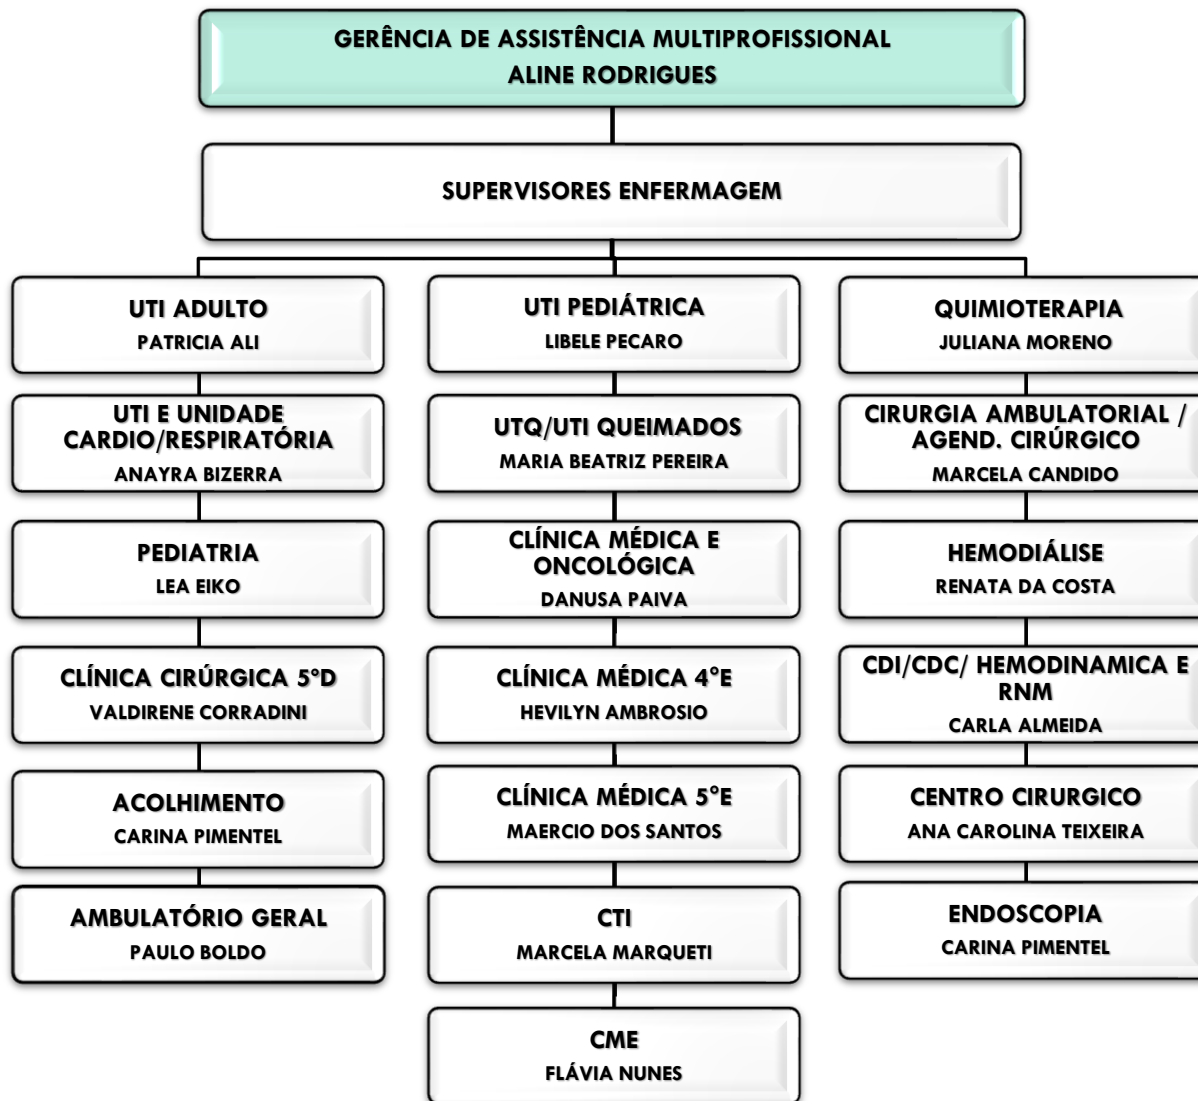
GERÊNCIA DE ASSISTÊNCIA MULTIPROFISSIONAL
ALINE RODRIGUES

SUPERVISORES ENFERMAGEM

UTI ADULTO
PATRICIA ALI

UTI E UNIDADE CARDIO/RESPIRATÓRIA
ANAYRA BIZERRA

PEDIATRIA
LEA EIKO

CLÍNICA CIRÚRGICA 5°D
VALDIRENE CORRADINI

ACOLHIMENTO
CARINA PIMENTEL

AMBULATÓRIO GERAL
PAULO BOLDO

UTI PEDIÁTRICA
LIBELE PECARO

UTQ/UTI QUEIMADOS
MARIA BEATRIZ PEREIRA

CLÍNICA MÉDICA E ONCOLÓGICA
DANUSA PAIVA

CLÍNICA MÉDICA 4°E
HEVILYN AMBROSIO

CLÍNICA MÉDICA 5°E
MAERCIO DOS SANTOS

CTI
MARCELA MARQUETI

CME
FLÁVIA NUNES

QUIMIOTERAPIA
JULIANA MORENO

CIRURGIA AMBULATORIAL / AGEND. CIRÚRGICO
MARCELA CANDIDO

HEMODIÁLISE
RENATA DA COSTA

CDI/CDC/ HEMODINAMICA E RNM
CARLA ALMEIDA

CENTRO CIRURGICO
ANA CAROLINA TEIXEIRA

ENDOSCOPIA
CARINA PIMENTEL